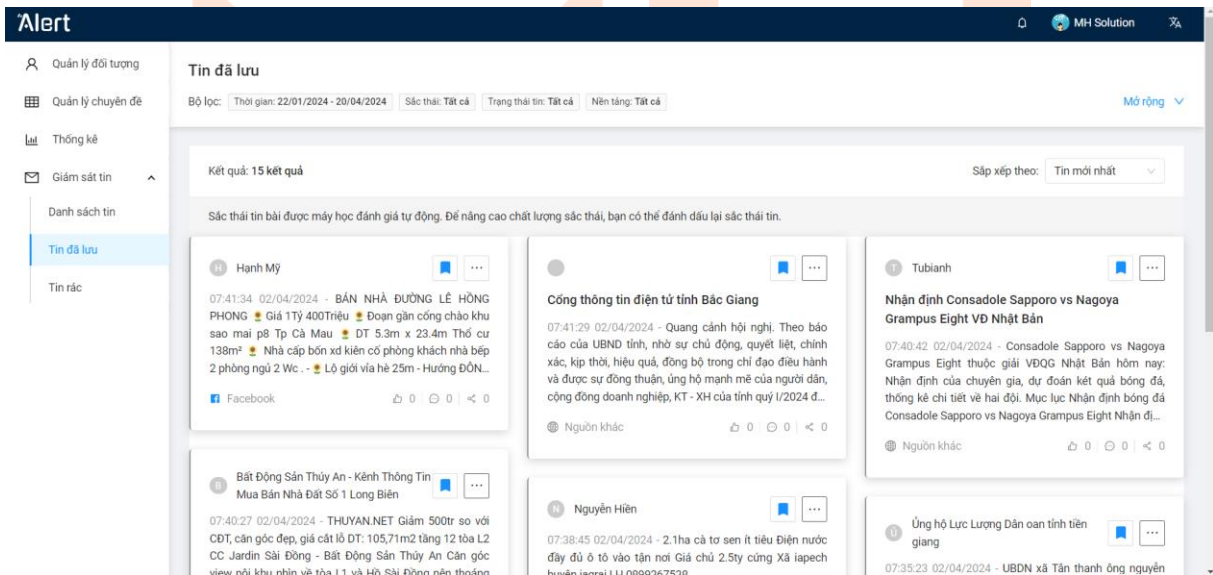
Alert

MH Solution

Quản lý đối tượng
Quản lý chuyên đề
Thống kê
Giám sát tin
Danh sách tin
Tin đã lưu
Tin rác

Tin đã lưu

Bộ lọc: Thời gian: 22/01/2024 - 20/04/2024 | Sắc thái: Tất cả | Trạng thái tin: Tất cả | Nền tảng: Tất cả

Mở rộng

Kết quả: 15 kết quả

Sắp xếp theo: Tin mới nhất

Sắc thái tin bài được máy học đánh giá tự động. Để nâng cao chất lượng sắc thái, bạn có thể đánh dấu lại sắc thái tin.

Hạnh Mỹ

07:41:34 02/04/2024 - BÁN NHÀ ĐƯỜNG LÊ HỒNG PHONG Giá 1Tỷ 400Triệu Đoạn gần cổng chào khu sao mai p8 Tp Cà Mau DT 5.3m x 23.4m Thổ cư 138m² Nhà cấp bốn xd kiên cố phòng khách nhà bếp 2 phòng ngủ 2 Wc . - Lộ giới vỉa hè 25m - Hướng ĐÔN...

Facebook 0 | 0 | 0

Cổng thông tin điện tử tỉnh Bắc Giang

07:41:29 02/04/2024 - Quang cảnh hội nghị. Theo báo cáo của UBND tỉnh, nhờ sự chủ động, quyết liệt, chính xác, kịp thời, hiệu quả, đồng bộ trong chỉ đạo điều hành và được sự đồng thuận, ủng hộ mạnh mẽ của người dân, cộng đồng doanh nghiệp, KT - XH của tỉnh quý I/2024 đ...

Nguồn khác 0 | 0 | 0

Tubianh

Nhận định Consadole Sapporo vs Nagoya Grampus Eight VĐ Nhật Bản

07:40:42 02/04/2024 - Consadole Sapporo vs Nagoya Grampus Eight thuộc giải VĐQG Nhật Bản hôm nay: Nhận định của chuyên gia, dự đoán kết quả bóng đá, thống kê chi tiết về hai đội. Mục lục Nhận định bóng đá Consadole Sapporo vs Nagoya Grampus Eight Nhận đị...

Nguồn khác 0 | 0 | 0

Bất Động Sản Thúy An - Kênh Thông Tin Mua Bán Nhà Đất Số 1 Long Biên

07:40:27 02/04/2024 - THUYAN.NET Giảm 500tr so với CĐT, căn góc đẹp, giá cắt lỗ DT: 105,71m2 tầng 12 tòa L2 CC Jardin Sài Đồng - Bất Động Sản Thúy An Căn góc view nội khu nhìn về tòa L1 và Hồ Sài Đồng nên thoáng

Nguyễn Hiền

07:38:45 02/04/2024 - 2.1ha cà tơ sen ít tiêu Điện nước đầy đủ ô tô vào tận nơi Giá chủ 2.5ty cứng Xã iapech huyện iagrai LH 0989267539

Ủng hộ Lực Lượng Dân oan tỉnh tiền giang

07:35:23 02/04/2024 - UBDN xã Tân thanh ông nguyên